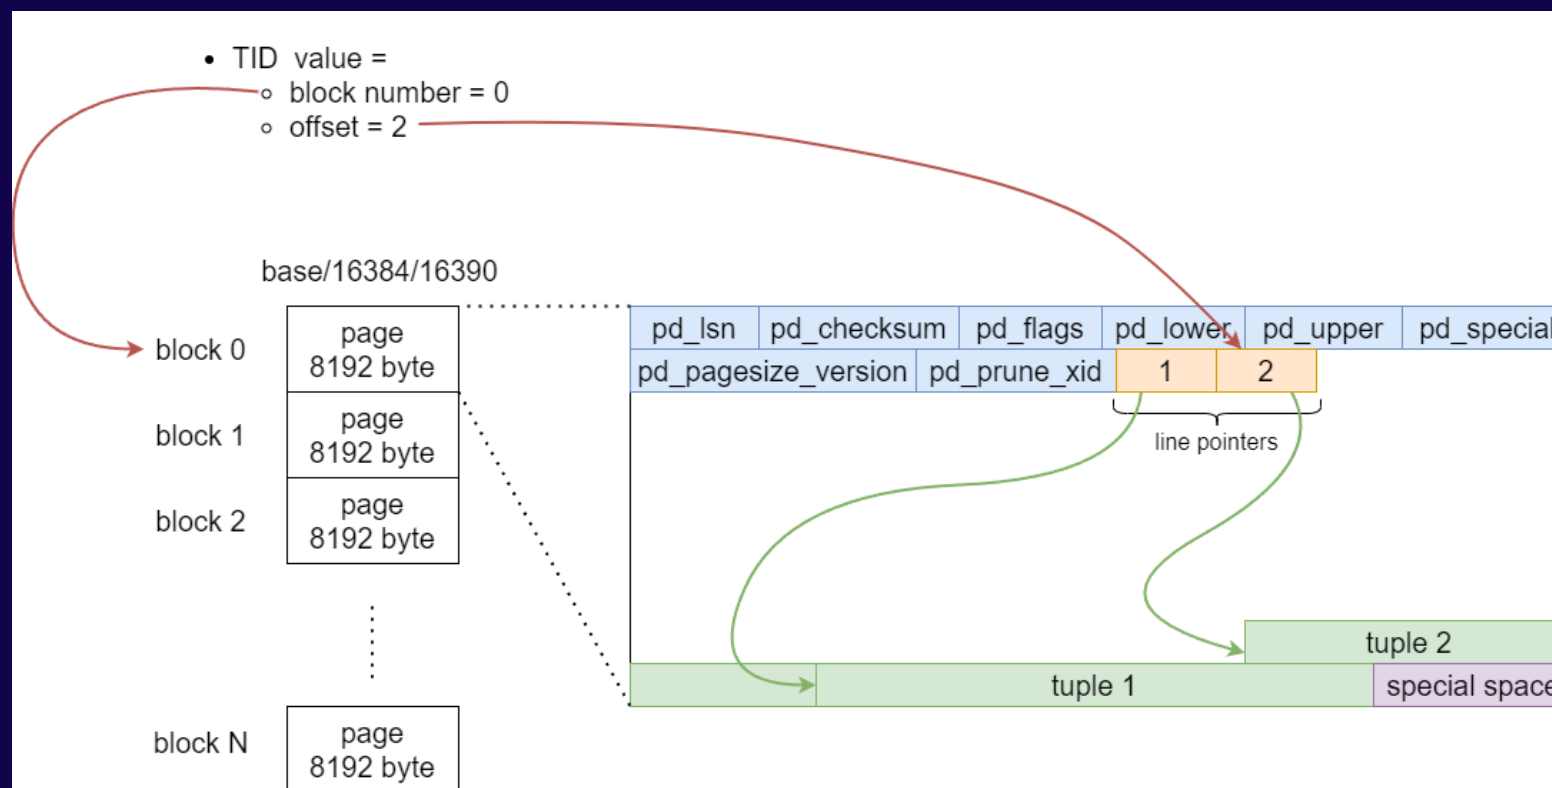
- TID value =
  - block number = 0
  - offset = 2

base/16384/16390

block 0
page
8192 byte

block 1
page
8192 byte

block 2
page
8192 byte

block N
page
8192 byte

pd_lsn pd_checksum pd_flags pd_lower pd_upper pd_special

pd_pagesize_version pd_prune_xid 1 2

line pointers

tuple 2

tuple 1

special space